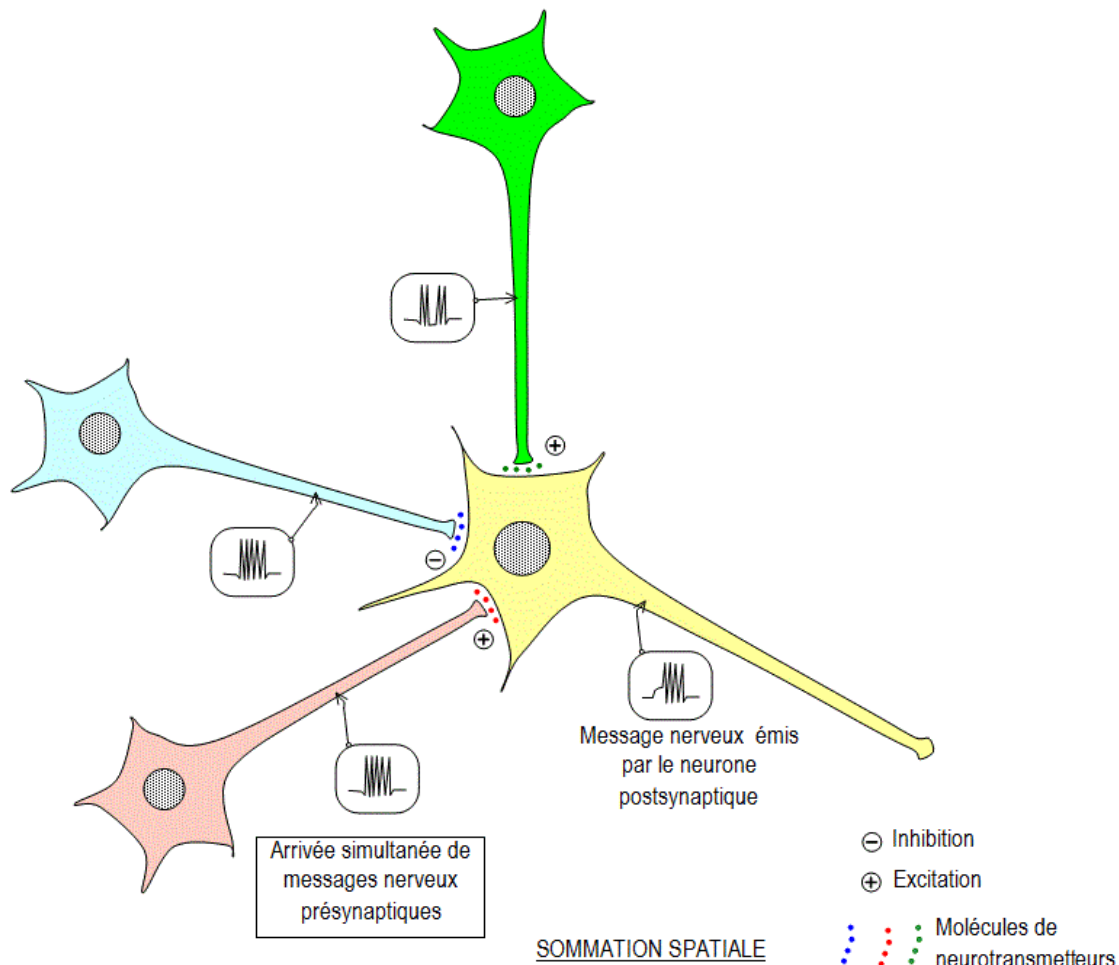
$\oplus$

$\ominus$

$\oplus$

Message nerveux émis par le neurone postsynaptique

Arrivée simultanée de messages nerveux présynaptiques

$\ominus$ Inhibition

$\oplus$ Excitation

Molécules de neurotransmetteurs

SOMMATION SPATIALE